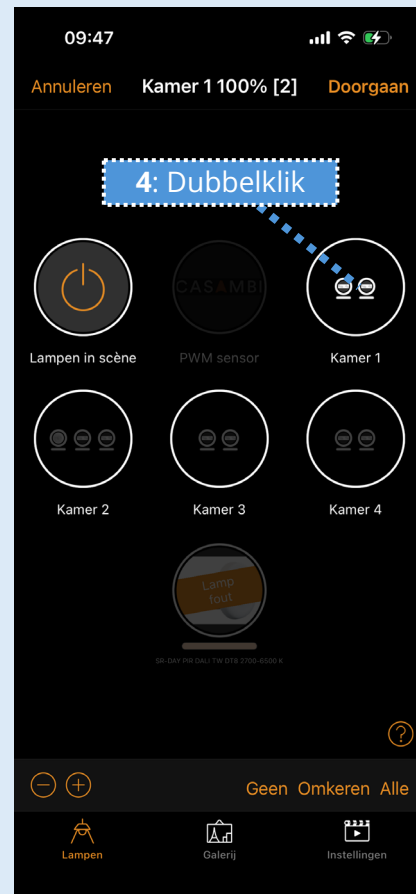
09:47

Annuleren Kamer 1 100% [2] Doorgaan

4: Dubbelklik

CASAMBI

Lampen in scène PWM sensor Kamer 1

Kamer 2 Kamer 3 Kamer 4

Lamp fout

SR-DAY PIR DALI TW DT8 2700-6500 K

?

Geen Omkeren Alle

Lampen Galerij Instellingen